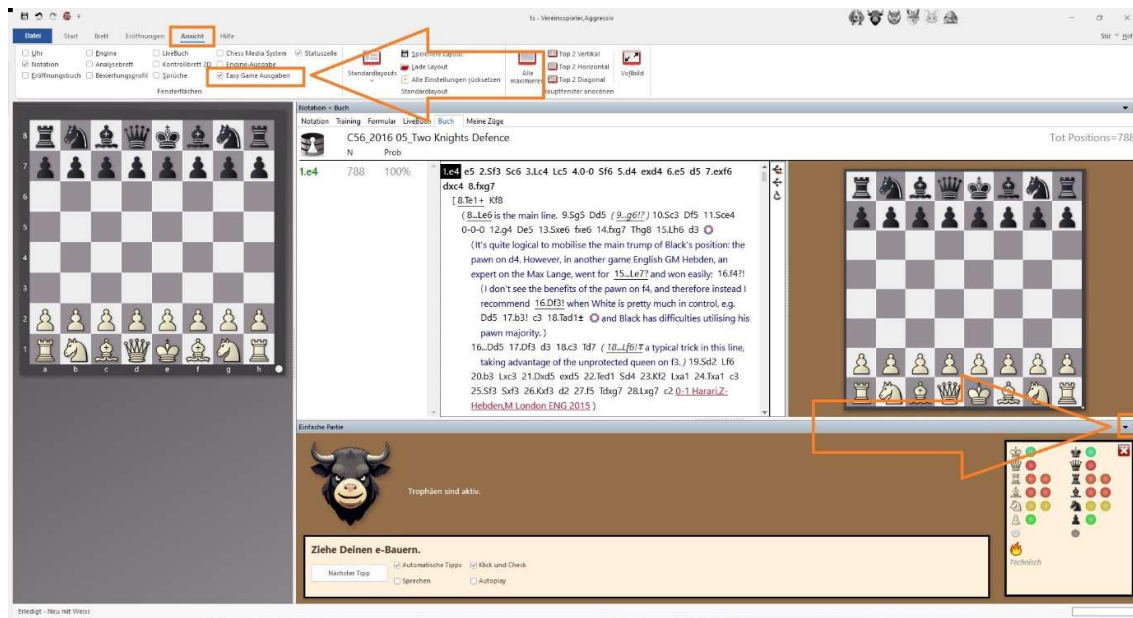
fs - Vereinsspieler,Aggressiv

Stil Hilfe

Datei Start Brett Eröffnungen Ansicht Hilfe

Uhr Engine LiveBuch Chess Media System Statuszeile
Notation Analysebrett Kontrollbrett 2D Engine-Ausgabe
Eröffnungsbuch Bewertungsprofil Sprüche Easy Game Ausgaben
Fensterflächen

Standardlayouts Speichere Layout Lade Layout Alle Einstellungen zurücksetzen Standardlayout

Alle maximieren Top 2 Vertikal Top 2 Horizontal Top 2 Diagonal Hauptfenster anordnen Vollbild

a b c d e f g h
1 2 3 4 5 6 7 8

Notation - Buch
Notation Training Formular LiveBuch Buch Meine Züge

C56_2016 05_Two Knights Defence
N Prob
Tot Positions=788

1.e4 788 100%

1.e4 e5 2.Sf3 Sc6 3.Lc4 Lc5 4.0-0 Sf6 5.d4 exd4 6.e5 d5 7.exf6 dxc4 8.fxg7
[ 8.Te1+ Kf8
( 8...Le6 is the main line. 9.Sg5 Dd5 ( 9...g6!? ) 10.Sc3 Df5 11.Sce4 0-0-0 12.g4 De5 13.Sxe6 fxe6 14.fxg7 Thg8 15.Lh6 d3
(It's quite logical to mobilise the main trump of Black's position: the pawn on d4. However, in another game English GM Hebden, an expert on the Max Lange, went for 15...Le7? and won easily: 16.f4?!
( I don't see the benefits of the pawn on f4, and therefore instead I recommend 16.Df3! when White is pretty much in control, e.g. Dd5 17.b3! c3 18.Tad1± and Black has difficulties utilising his pawn majority. )
16...Dd5 17.Df3 d3 18.c3 Td7 ( 18...Lf6!∓ a typical trick in this line, taking advantage of the unprotected queen on f3. ) 19.Sd2 Lf6 20.b3 Lxc3 21.Dxd5 exd5 22.Ted1 Sd4 23.Kf2 Lxa1 24.Txa1 c3 25.Sf3 Sxf3 26.Kxf3 d2 27.f5 Tdxg7 28.Lxg7 c2 0-1 Harari,Z-Hebden,M London ENG 2015 )

Einfache Partie

Trophäen sind aktiv.

Ziehe Deinen e-Bauern.
Nächster Tipp
Automatische Tipps
Klick und Check
Sprechen
Autoplay

Technisch

Erledigt - Neu mit Weiss